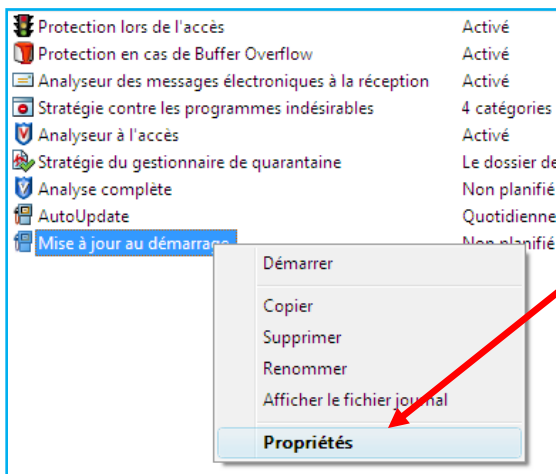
| | |
|---|---|
| Protection lors de l'accès | Activé |
| Protection en cas de Buffer Overflow | Activé |
| Analyseur des messages électroniques à la réception | Activé |
| Stratégie contre les programmes indésirables | 4 catégories |
| Analyseur à l'accès | Activé |
| Stratégie du gestionnaire de quarantaine | Le dossier de |
| Analyse complète | Non planifié |
| AutoUpdate | Quotidienne |
| Mise à jour au démarrage | Non planifié |

Démarrer

Copier

Supprimer

Renommer

Afficher le fichier journal

Propriétés